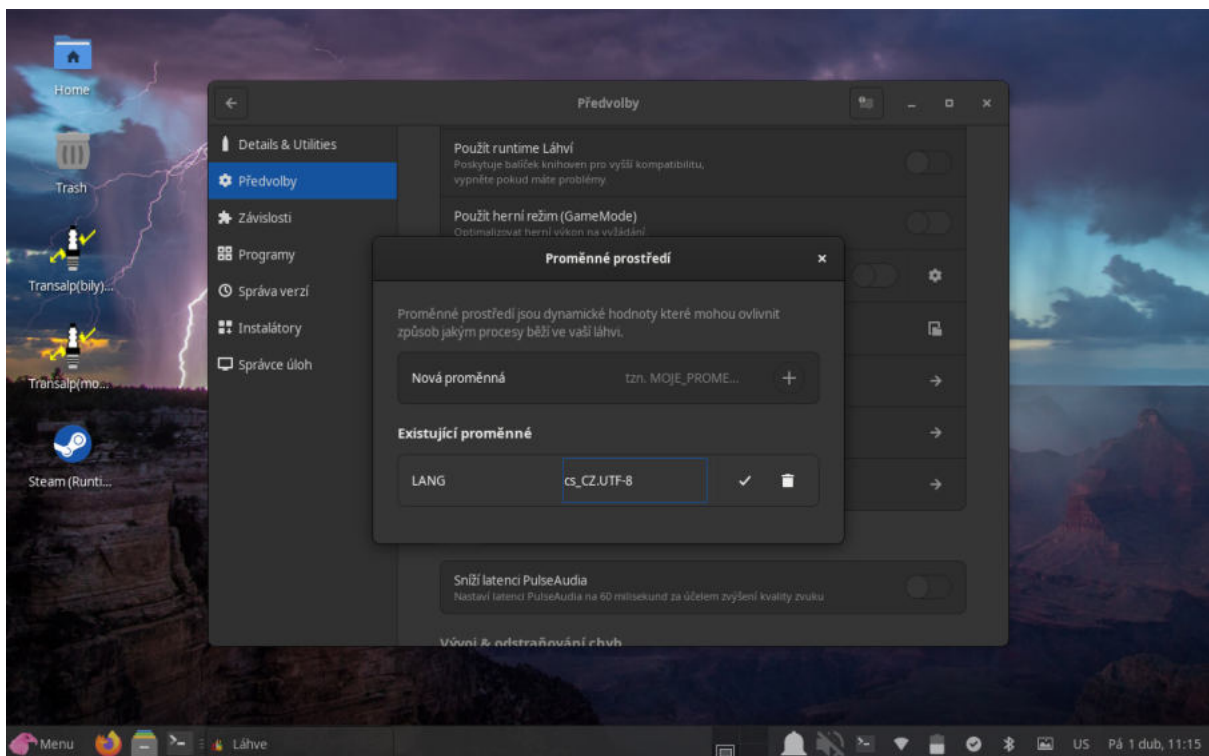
Home

Trash

Transalp(bily)...

Transalp(mo...

Steam (Runti...

Předvolby

Details & Utilities
Předvolby
Závislosti
Programy
Správa verzí
Instalátory
Správce úloh

Použít runtime Láhví
Poskytuje balíček knihoven pro vyšší kompatibilitu, vypněte pokud máte problémy.

Použít herní režim (GameMode)
Optimalizovat herní výkon na vyžádání

Proměnné prostředí

Proměnné prostředí jsou dynamické hodnoty které mohou ovlivnit způsob jakým procesy běží ve vaší láhvi.

Nová proměnná
tzn. MOJE_PROME...

Existující proměnné

LANG
cs_CZ.UTF-8

Sníží latenci PulseAudia
Nastaví latenci PulseAudia na 60 milisekund za účelem zvýšení kvality zvuku

Vývoj & odstraňování chyb

Menu
Láhve
US Pá 1 dub, 11:15